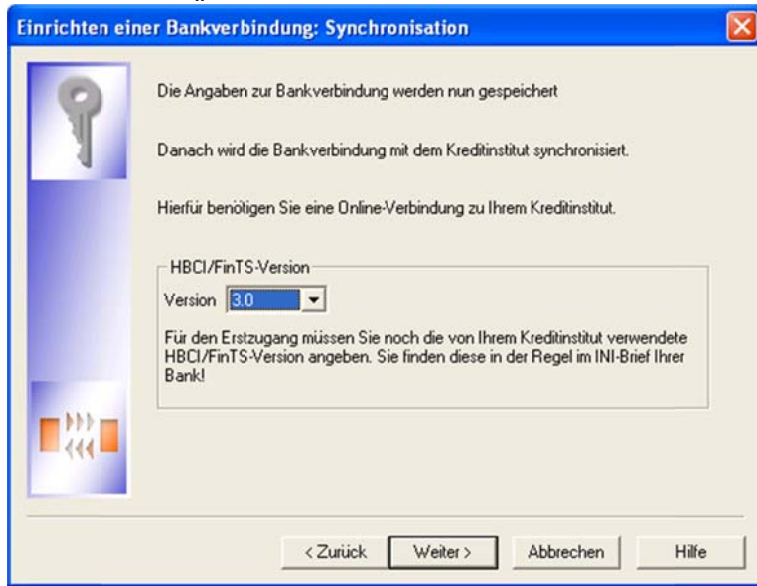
Einrichten einer Bankverbindung: Synchronisation

Die Angaben zur Bankverbindung werden nun gespeichert

Danach wird die Bankverbindung mit dem Kreditinstitut synchronisiert.

Hierfür benötigen Sie eine Online-Verbindung zu Ihrem Kreditinstitut.

HBCI/FinTS-Version

Version 3.0

Für den Erstzugang müssen Sie noch die von Ihrem Kreditinstitut verwendete HBCI/FinTS-Version angeben. Sie finden diese in der Regel im INI-Brief Ihrer Bank!

< Zurück Weiter > Abbrechen Hilfe